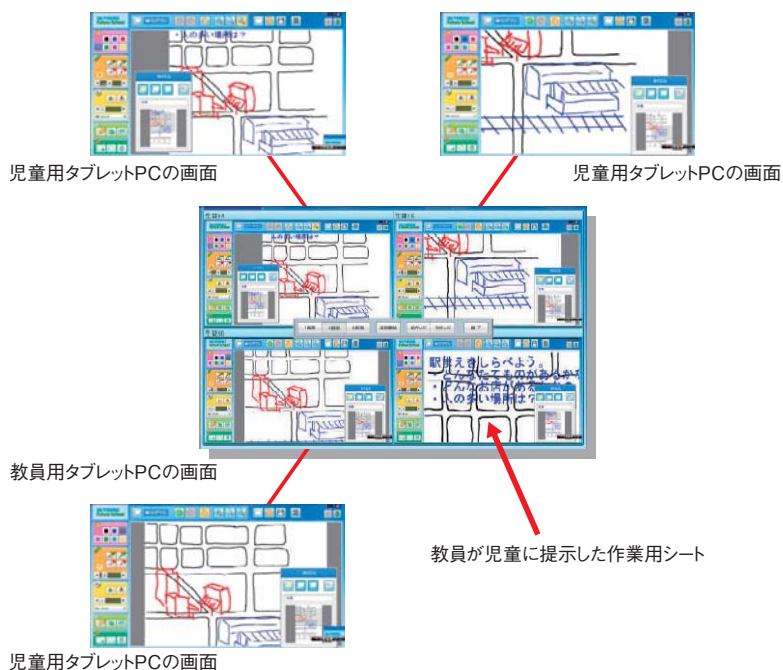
児童用タブレットPCの画面

児童用タブレットPCの画面

教員用タブレットPCの画面

児童用タブレットPCの画面

教員が児童に提示した作業用シート

駅前えきしらべよう。
どんなたてものがあるか？
どんなお店があるか？
人の多い場所は？